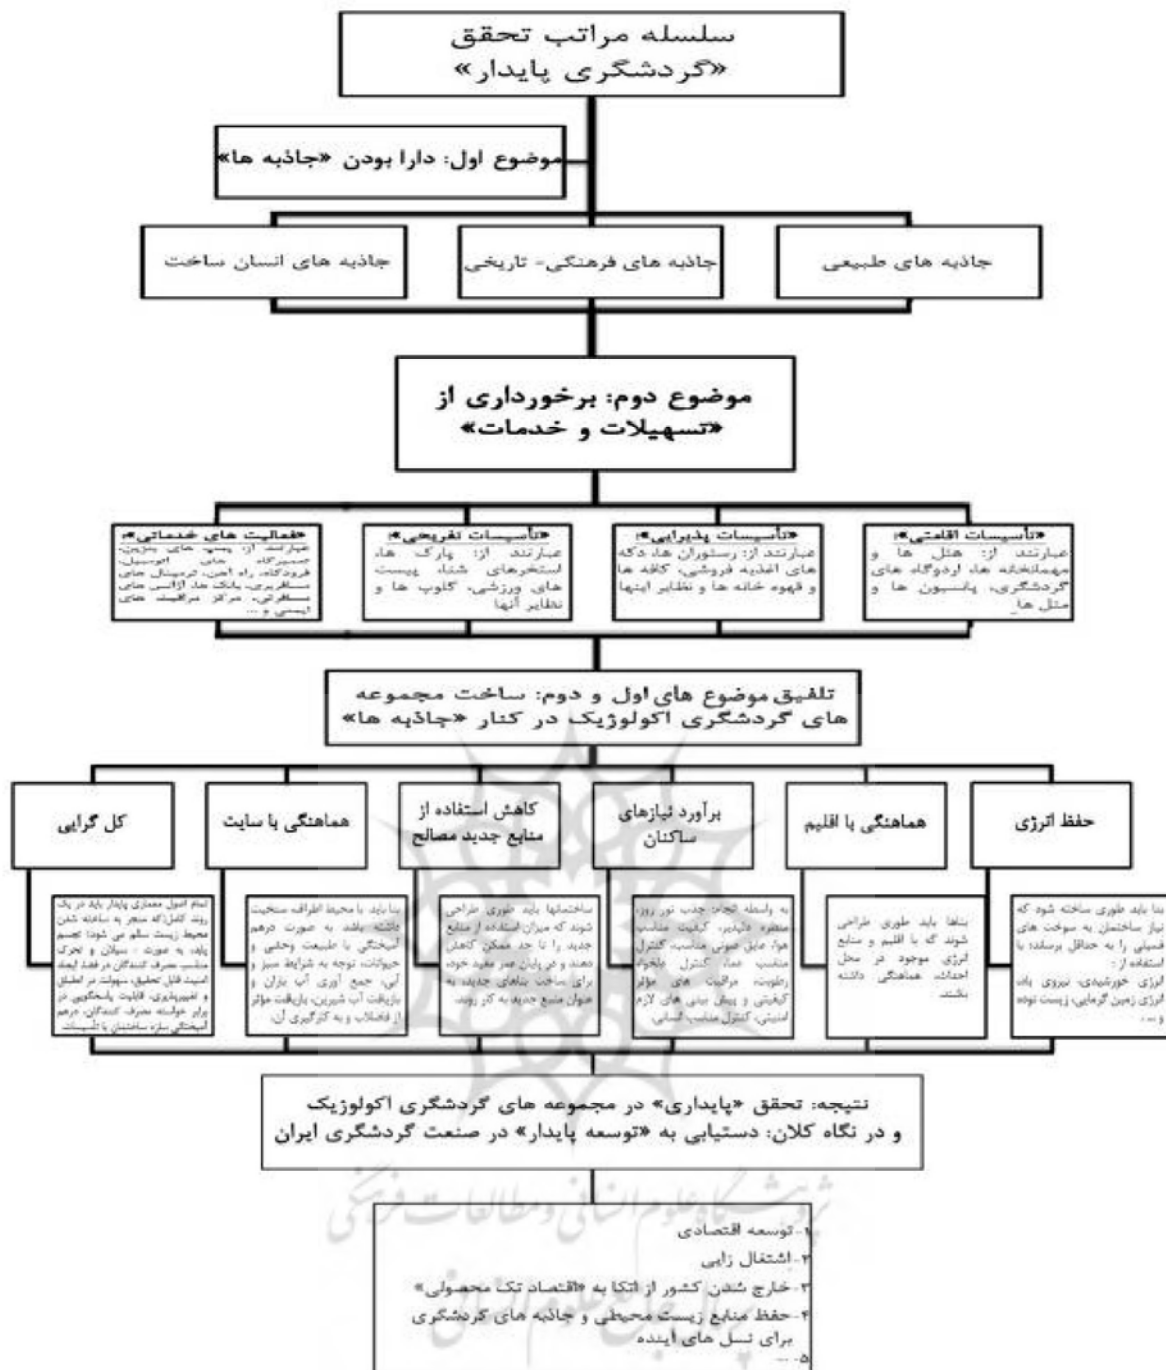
سلسله مراتب تحقق
«گردشگری پایدار»

موضوع اول: دارا بودن «جاذبه ها»

جاذبه های طبیعی

جاذبه های فرهنگی- تاریخی

جاذبه های انسان ساخت

موضوع دوم: برخورداری از
«تسهیلات و خدمات»

«تأسیسات اقامتی»: عبارتند از: هتل ها و مهمانخانه ها، اردوگاه های گردشگری، پانسیون ها و متل ها

«تأسیسات پذیرایی»: عبارتند از: رستوران ها، دکه های اغذیه فروشی، کافه ها و قهوه خانه ها و نظایر اینها

«تأسیسات تفریحی»: عبارتند از: پارک ها، استخرهای شنا، پیست های ورزشی، کلوپ ها و نظایر آنها

«فعالیت های خدماتی»: عبارتند از: پمپ های بنزین، تعمیرگاه های اتومبیل، فرودگاه، راه آهن، ترمینال های مسافربری، بانک ها، آژانس های مسافرتی، مراکز مراقبت های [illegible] و ...

تلفیق موضوع های اول و دوم: ساخت مجموعه های گردشگری اکولوژیک در کنار «جاذبه ها»

حفظ انرژی

هماهنگی با اقلیم

برآورد نیازهای ساکنان

کاهش استفاده از منابع جدید مصالح

هماهنگی با سایت

کل گرایی

بنا باید طوری ساخته شود که نیاز ساختمان به سوخت های فسیلی را به حداقل برساند، با استفاده از: انرژی خورشیدی، نیروی باد، انرژی زمین گرمایی، زیست توده و ...

بناها باید طوری طراحی شوند که با اقلیم و منابع انرژی موجود در محل احداث، هماهنگی داشته باشند

به واسطه ایجاد جذب نور روز، منظره دلپذیر، کیفیت مناسب هوا، عایق صوتی مناسب، کنترل مناسب دما، کنترل مطلوب رطوبت، مراقبت های مؤثر کیفیتی و پیش بینی های لازم امنیتی، کنترل مناسب انسانی

ساختمانها باید طوری طراحی شوند که میزان استفاده از منابع جدید را تا حد ممکن کاهش دهند و در پایان عمر مفید خود، برای ساخت بناهای جدید به عنوان منبع جدید به کار روند

بنا باید با محیط اطراف سنخیت داشته باشد به صورت درهم آمیختگی با طبیعت وحشی و حیوانات، توجه به شرایط سبز و آبی، جمع آوری آب باران و بازیافت آب شیرین، بازیافت مؤثر از فاضلاب و به کارگیری آن

تمام اصول معماری پایدار باید در یک روند کامل که منجر به ساخته شدن محیط زیست سالم می شود؛ تجسم یابد، به صورت: سیالیت و تحرک مناسب مصرف کنندگان در فضا، ایجاد امنیت قابل تحقیق، سهولت در انطباق و تغییرپذیری، قابلیت پاسخگویی در برابر خواسته مصرف کنندگان، درهم آمیختگی سازه ساختمان با تأسیسات

نتیجه: تحقق «پایداری» در مجموعه های گردشگری اکولوژیک و در نگاه کلان: دستیابی به «توسعه پایدار» در صنعت گردشگری ایران

۱- توسعه اقتصادی
۲- اشتغال زایی
۳- خارج شدن کشور از اتکا به «اقتصاد تک محصولی»
۴- حفظ منابع زیست محیطی و جاذبه های گردشگری برای نسل های آینده
۵- ...

پژوهشگاه علوم انسانی و مطالعات فرهنگی